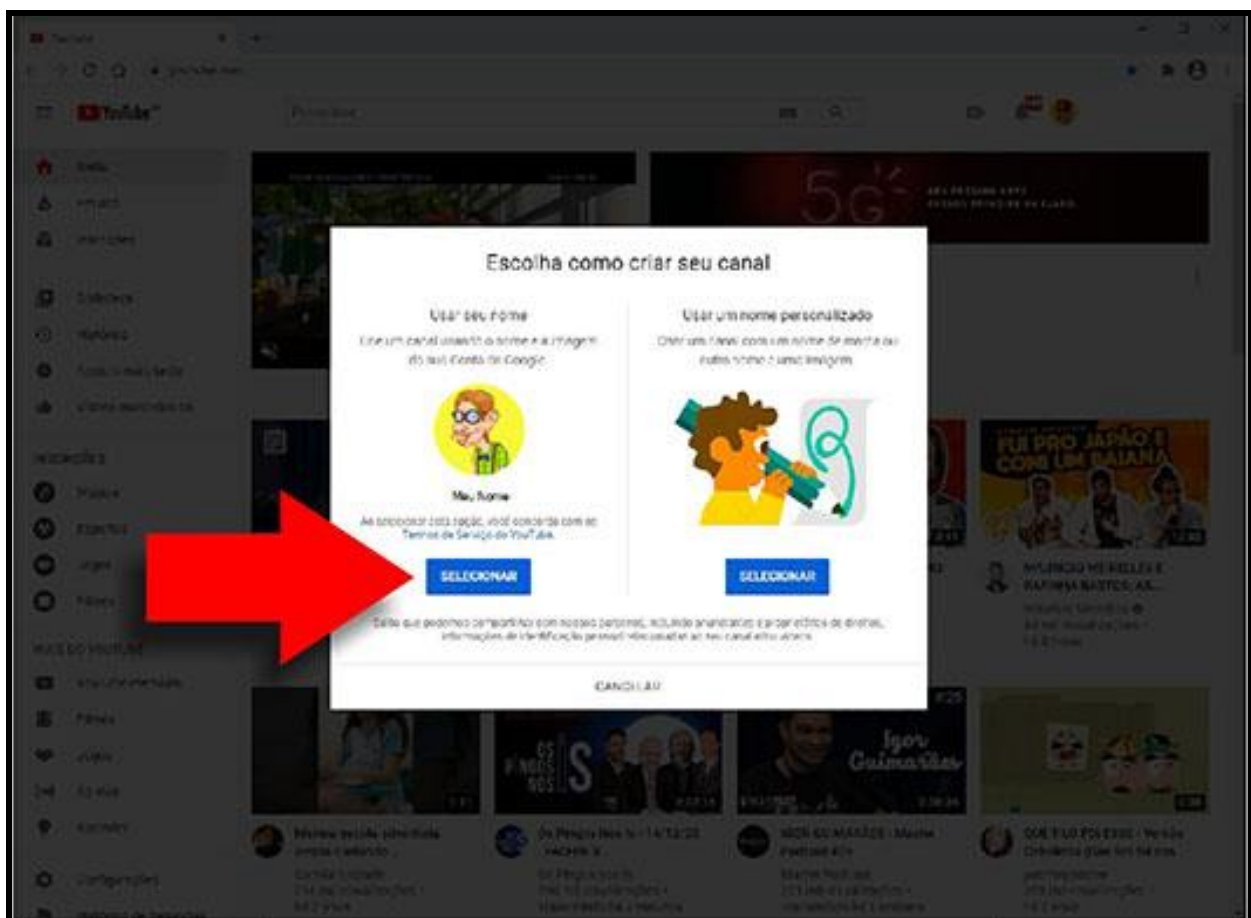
YouTube

Escolha como criar seu canal

Usar seu nome

Crie um canal usando o nome e a imagem da sua Conta do Google.

Meu Nome

Ao selecionar esta opção, você concorda com os Termos de Serviço do YouTube.

SELECIONAR

Usar um nome personalizado

Crie um canal com um nome de marca ou outro nome e uma imagem.

SELECIONAR

Saiba que podemos compartilhar com nossos parceiros, incluindo anunciantes e proprietários de direitos, informações de identificação pessoal relacionadas ao seu canal e/ou vídeos.

CANCELAR

FUI PRO JAPÃO E COM UM BAIANA

Igor Guimarães

OS PINGOS NOS IS

5G

Configurações